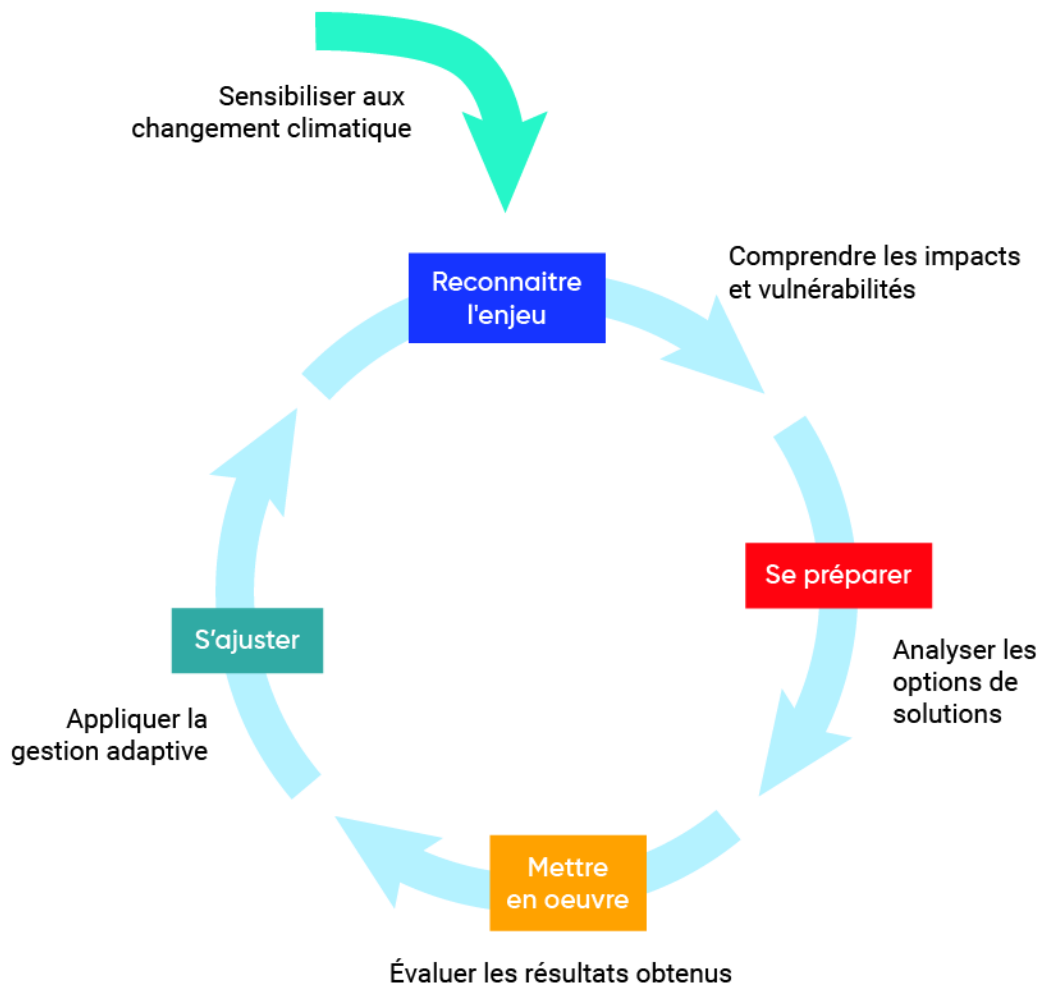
Sensibiliser aux changement climatique

Reconnaitre l'enjeu

Comprendre les impacts et vulnérabilités

Se préparer

Analyser les options de solutions

Mettre en oeuvre

Évaluer les résultats obtenus

S'ajuster

Appliquer la gestion adaptive